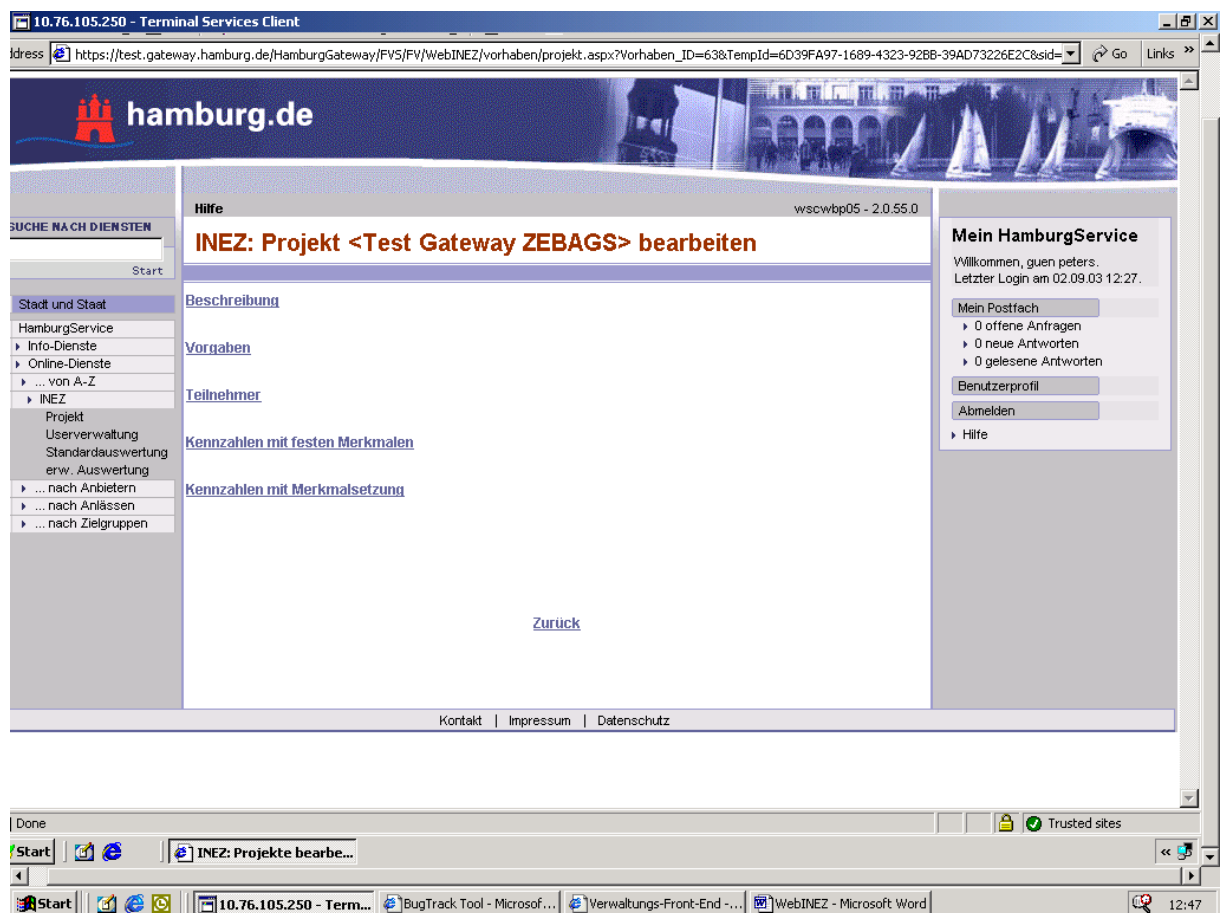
10.76.105.250 - Terminal Services Client

ddress https://test.gateway.hamburg.de/HamburgGateway/FVS/FV/WebINEZ/vorhaben/projekt.aspx?Vorhaben_ID=63&TempId=6D39FA97-1689-4323-92BB-39AD73226E2C&sid= Go Links »

hamburg.de

SUCHE NACH DIENSTEN
Start

Stadt und Staat
HamburgService
Info-Dienste
Online-Dienste
... von A-Z
INEZ
Projekt
Userverwaltung
Standardauswertung
erw. Auswertung
... nach Anbietern
... nach Anlässen
... nach Zielgruppen

Hilfe
wscwbp05 - 2.0.55.0

INEZ: Projekt <Test Gateway ZEBAGS> bearbeiten

Beschreibung

Vorgaben

Teilnehmer

Kennzahlen mit festen Merkmalen

Kennzahlen mit Merkmalsetzung

Zurück

Mein HamburgService
Willkommen, guen peters.
Letzter Login am 02.09.03 12:27.
Mein Postfach
0 offene Anfragen
0 neue Antworten
0 gelesene Antworten
Benutzerprofil
Abmelden
Hilfe

Kontakt | Impressum | Datenschutz

Done
Trusted sites

Start
INEZ: Projekte bearbe...

Start
10.76.105.250 - Term...
BugTrack Tool - Microsof...
Verwaltungs-Front-End -...
WebINEZ - Microsoft Word
12:47